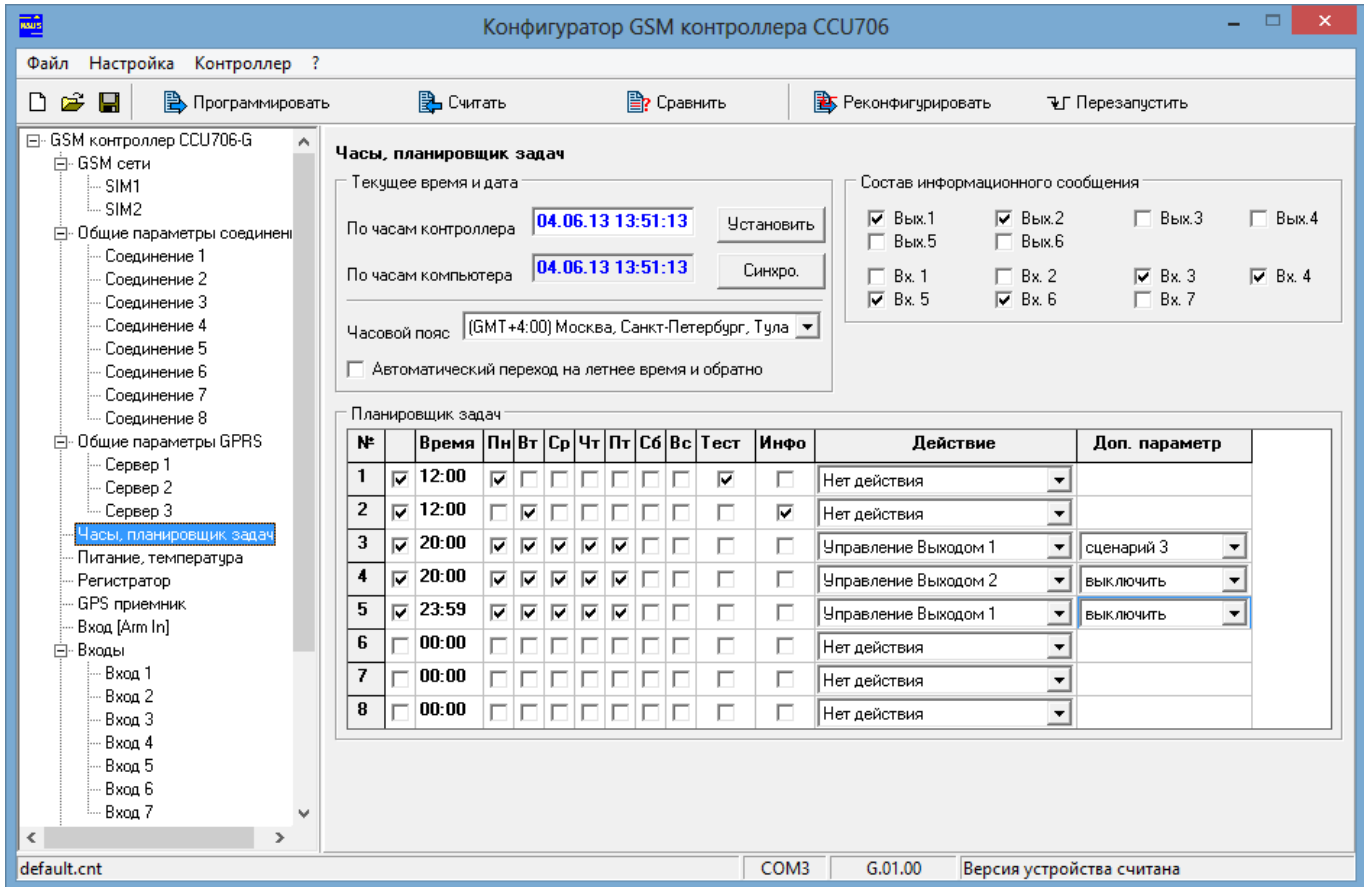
Конфигуратор GSM контроллера CCU706

Файл Настройка Контроллер ?

Программировать Считать Сравнить Реконфигурировать Перезапустить

GSM контроллер CCU706-G
GSM сети
SIM1
SIM2
Общие параметры соединени
Соединение 1
Соединение 2
Соединение 3
Соединение 4
Соединение 5
Соединение 6
Соединение 7
Соединение 8
Общие параметры GPRS
Сервер 1
Сервер 2
Сервер 3
Часы, планировщик задач
Питание, температура
Регистратор
GPS приемник
Вход [Arm In]
Входы
Вход 1
Вход 2
Вход 3
Вход 4
Вход 5
Вход 6
Вход 7

Часы, планировщик задач

Текущее время и дата
По часам контроллера 04.06.13 13:51:13 Установить
По часам компьютера 04.06.13 13:51:13 Синхро.
Часовой пояс (GMT+4:00) Москва, Санкт-Петербург, Тула
Автоматический переход на летнее время и обратно

Состав информационного сообщения
Вых.1 Вых.2 Вых.3 Вых.4
Вых.5 Вых.6
Вх. 1 Вх. 2 Вх. 3 Вх. 4
Вх. 5 Вх. 6 Вх. 7

Планировщик задач

| № | | Время | Пн | Вт | Ср | Чт | Пт | Сб | Вс | Тест | Инфо | Действие | Доп. параметр |
|---|---|---|---|---|---|---|---|---|---|---|---|---|---|
| 1 | | 12:00 | | | | | | | | | | Нет действия | |
| 2 | | 12:00 | | | | | | | | | | Нет действия | |
| 3 | | 20:00 | | | | | | | | | | Управление Выходом 1 | сценарий 3 |
| 4 | | 20:00 | | | | | | | | | | Управление Выходом 2 | выключить |
| 5 | | 23:59 | | | | | | | | | | Управление Выходом 1 | выключить |
| 6 | | 00:00 | | | | | | | | | | Нет действия | |
| 7 | | 00:00 | | | | | | | | | | Нет действия | |
| 8 | | 00:00 | | | | | | | | | | Нет действия | |

default.cnt COM3 G.01.00 Версия устройства считана